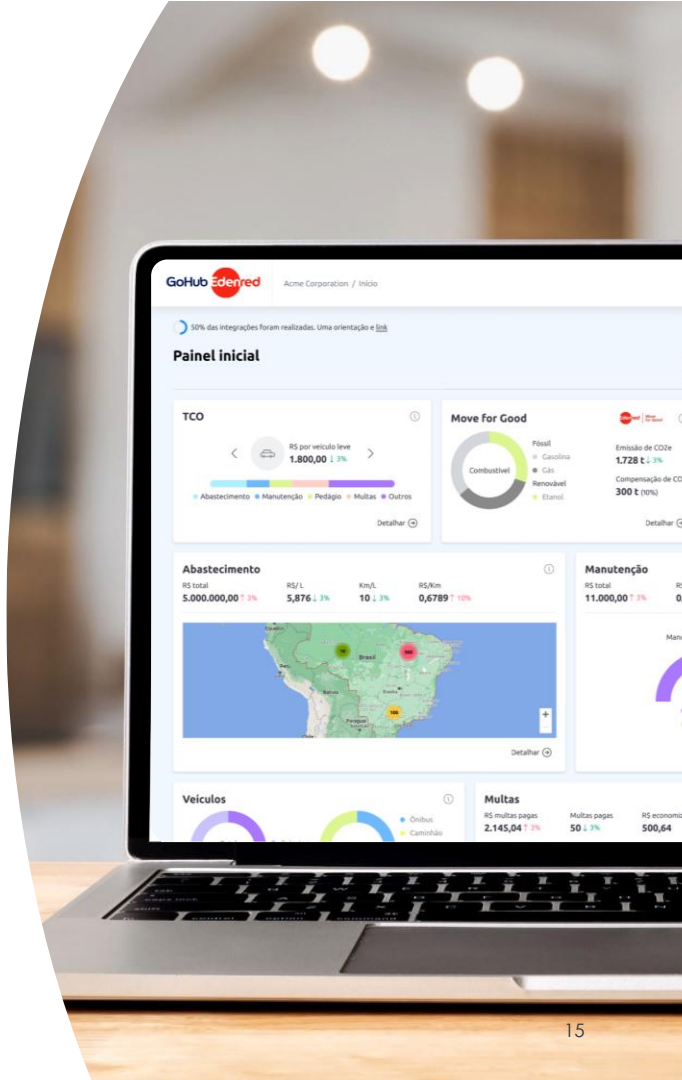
GoHub Edenred Acme Corporation / Início

50% das integrações foram realizadas. Uma orientação e link

Painel inicial

TCO

R$ por veículo leve
1.800,00 ↓ 3%

Abastecimento Manutenção Pedágio Multas Outros

Detalhar

Move for Good

Combustível

Fóssil
Gasolina
Gás
Renovável
Etanol

Emissão de CO2e
1.728 t ↓ 3%

Compensação de CO
300 t (10%)

Detalhar

Abastecimento

R$ total
5.000.000,00 ↑ 3%

R$/ L
5,876 ↓ 3%

Km/L
10 ↓ 3%

R$/Km
0,6789 ↑ 10%

Brasil

Detalhar

Manutenção

R$ total
11.000,00 ↑ 3%

Veículos

Ônibus
Caminhão

Multas

R$ multas pagas
2.145,04 ↑ 3%

Multas pagas
50 ↓ 3%

R$ economi
500,64

15